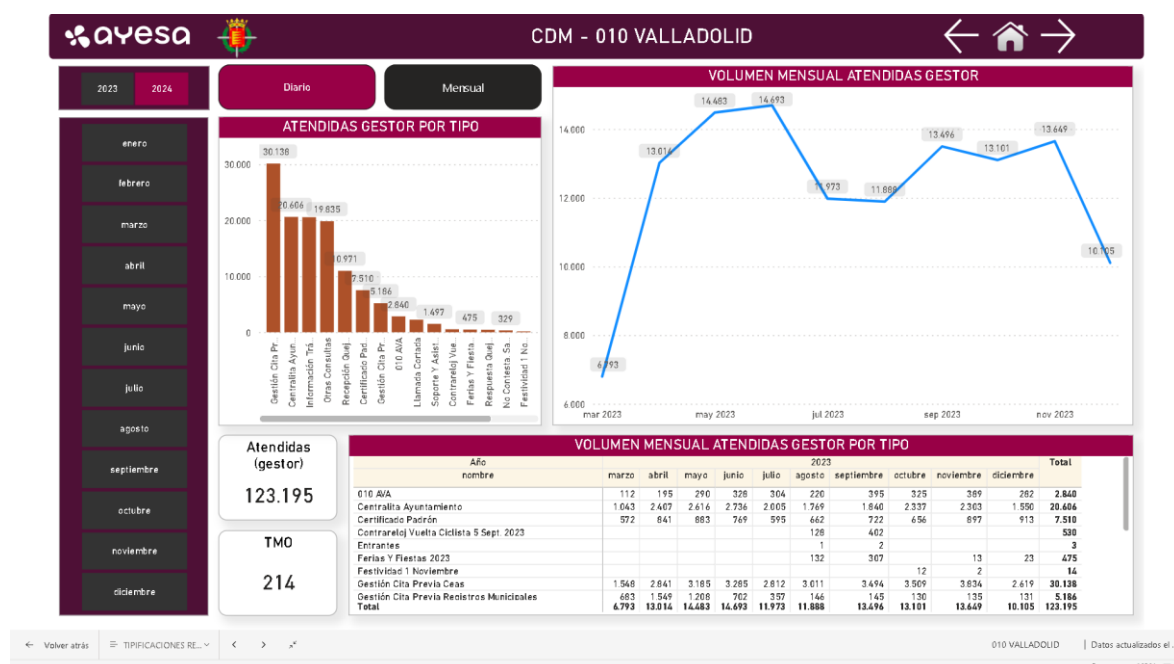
ayesa

CDM - 010 VALLADOLID

2023 2024

enero
febrero
marzo
abril
mayo
junio
julio
agosto
septiembre
octubre
noviembre
diciembre

Diario
Mensual

ATENDIDAS GESTOR POR TIPO

30.000
20.000
10.000
0

30.138
20.606
19.835
10.971
7.510
5.186
2.840
1.497
475
329

Gestión Cita Pr...
Centralita Ayun...
Información Trá...
Otras Consultas
Recepción Quej...
Certificado Pad...
Gestión Cita Pr...
010 AVA
Llamada Cortada
Soporte Y Asist...
Contrarreloj Vue...
Ferias Y Fiesta...
Respuesta Quej...
No Contesta. Sa...
Festividad 1 No...

VOLUMEN MENSUAL ATENDIDAS GESTOR

14.000
12.000
10.000
8.000
6.000

6.793
13.014
14.483
14.693
11.973
11.888
13.496
13.101
13.649
10.105

mar 2023
may 2023
jul 2023
sep 2023
nov 2023

Atendidas (gestor)
123.195

TMO
214

VOLUMEN MENSUAL ATENDIDAS GESTOR POR TIPO

| Año nombre | 2023 marzo | abril | mayo | junio | julio | agosto | septiembre | octubre | noviembre | diciembre | Total |
|---|---|---|---|---|---|---|---|---|---|---|---|
| 010 AVA | 112 | 195 | 290 | 328 | 304 | 220 | 395 | 325 | 389 | 282 | 2.840 |
| Centralita Ayuntamiento | 1.043 | 2.407 | 2.616 | 2.736 | 2.005 | 1.769 | 1.840 | 2.337 | 2.303 | 1.550 | 20.606 |
| Certificado Padrón | 572 | 841 | 883 | 769 | 595 | 662 | 722 | 656 | 897 | 913 | 7.510 |
| Contrarreloj Vuelta Ciclista 5 Sept. 2023 | | | | | | 128 | 402 | | | | 530 |
| Entrantes | | | | | | 1 | 2 | | | | 3 |
| Ferias Y Fiestas 2023 | | | | | | 132 | 307 | | 13 | 23 | 475 |
| Festividad 1 Noviembre | | | | | | | | 12 | 2 | | 14 |
| Gestión Cita Previa Ceas | 1.548 | 2.841 | 3.185 | 3.285 | 2.812 | 3.011 | 3.494 | 3.509 | 3.834 | 2.619 | 30.138 |
| Gestión Cita Previa Registros Municipales | 683 | 1.549 | 1.208 | 702 | 357 | 146 | 145 | 130 | 135 | 131 | 5.186 |
| Total | 6.793 | 13.014 | 14.483 | 14.693 | 11.973 | 11.888 | 13.496 | 13.101 | 13.649 | 10.105 | 123.195 |

Volver atrás
TIPIFICACIONES RE...
010 VALLADOLID
Datos actualizados el